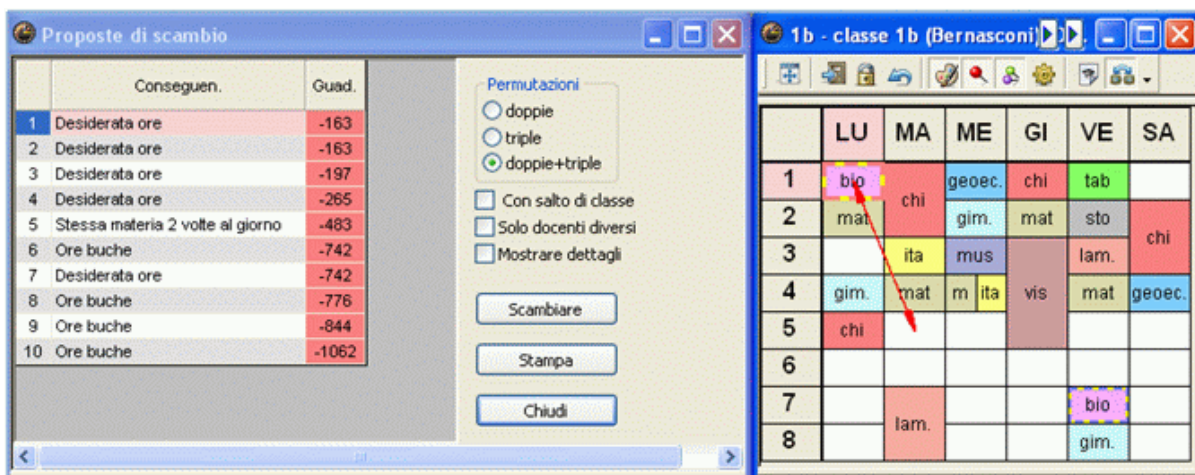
Proposte di scambio

| | Conseguen. | Guad. |
|---|---|---|
| 1 | Desiderata ore | -163 |
| 2 | Desiderata ore | -163 |
| 3 | Desiderata ore | -197 |
| 4 | Desiderata ore | -265 |
| 5 | Stessa materia 2 volte al giorno | -483 |
| 6 | Ore buche | -742 |
| 7 | Desiderata ore | -742 |
| 8 | Ore buche | -776 |
| 9 | Ore buche | -844 |
| 10 | Ore buche | -1062 |

Permutazioni
doppie
triple
doppie+triple

Con salto di classe
Solo docenti diversi
Mostrare dettagli

Scambiare
Stampa
Chiudi

1b - classe 1b (Bernasconi)

| | LU | MA | ME | GI | VE | SA |
|---|---|---|---|---|---|---|
| 1 | bio | chi | geoec. | chi | tab | |
| 2 | mat | | gim. | mat | sto | chi |
| 3 | | ita | mus | vis | lam. | |
| 4 | gim. | mat | m ita | | mat | geoec. |
| 5 | chi | | | | | |
| 6 | | | | | | |
| 7 | | lam. | | | bio | |
| 8 | | | | | gim. | |